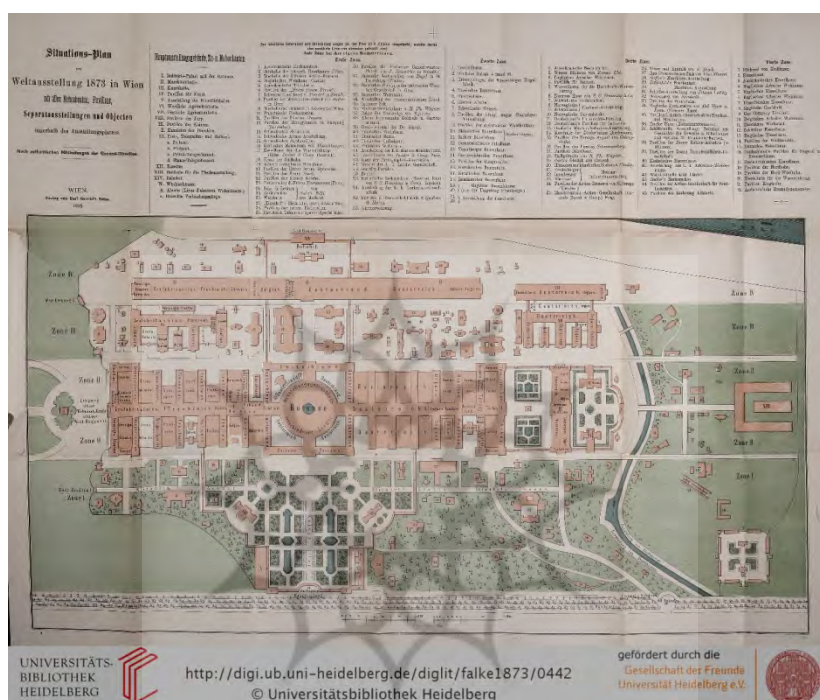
Situations-Plan
der
Weltausstellung 1873 in Wien
mit allen Nebenbauten, Pavillons, Separatausstellungen und Objecten
innerhalb des Ausstellungsplatzes.

Nach authentischen Mittheilungen der General-Direction.

WIEN.
Verlag von Carl Gerold's Sohn.
1873.

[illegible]

Erste Zone.

Zweite Zone.

Dritte Zone.

Vierte Zone.

Zone II

Zone III

Zone II

Zone II

Zone II

Zone I

Zone II

Zone II

Zone I

Zone I

Rotunde

UNIVERSITÄTS-
BIBLIOTHEK
HEIDELBERG

http://digi.ub.uni-heidelberg.de/diglit/falke1873/0442
© Universitätsbibliothek Heidelberg

gefördert durch die
Gesellschaft der Freunde
Universität Heidelberg e.V.